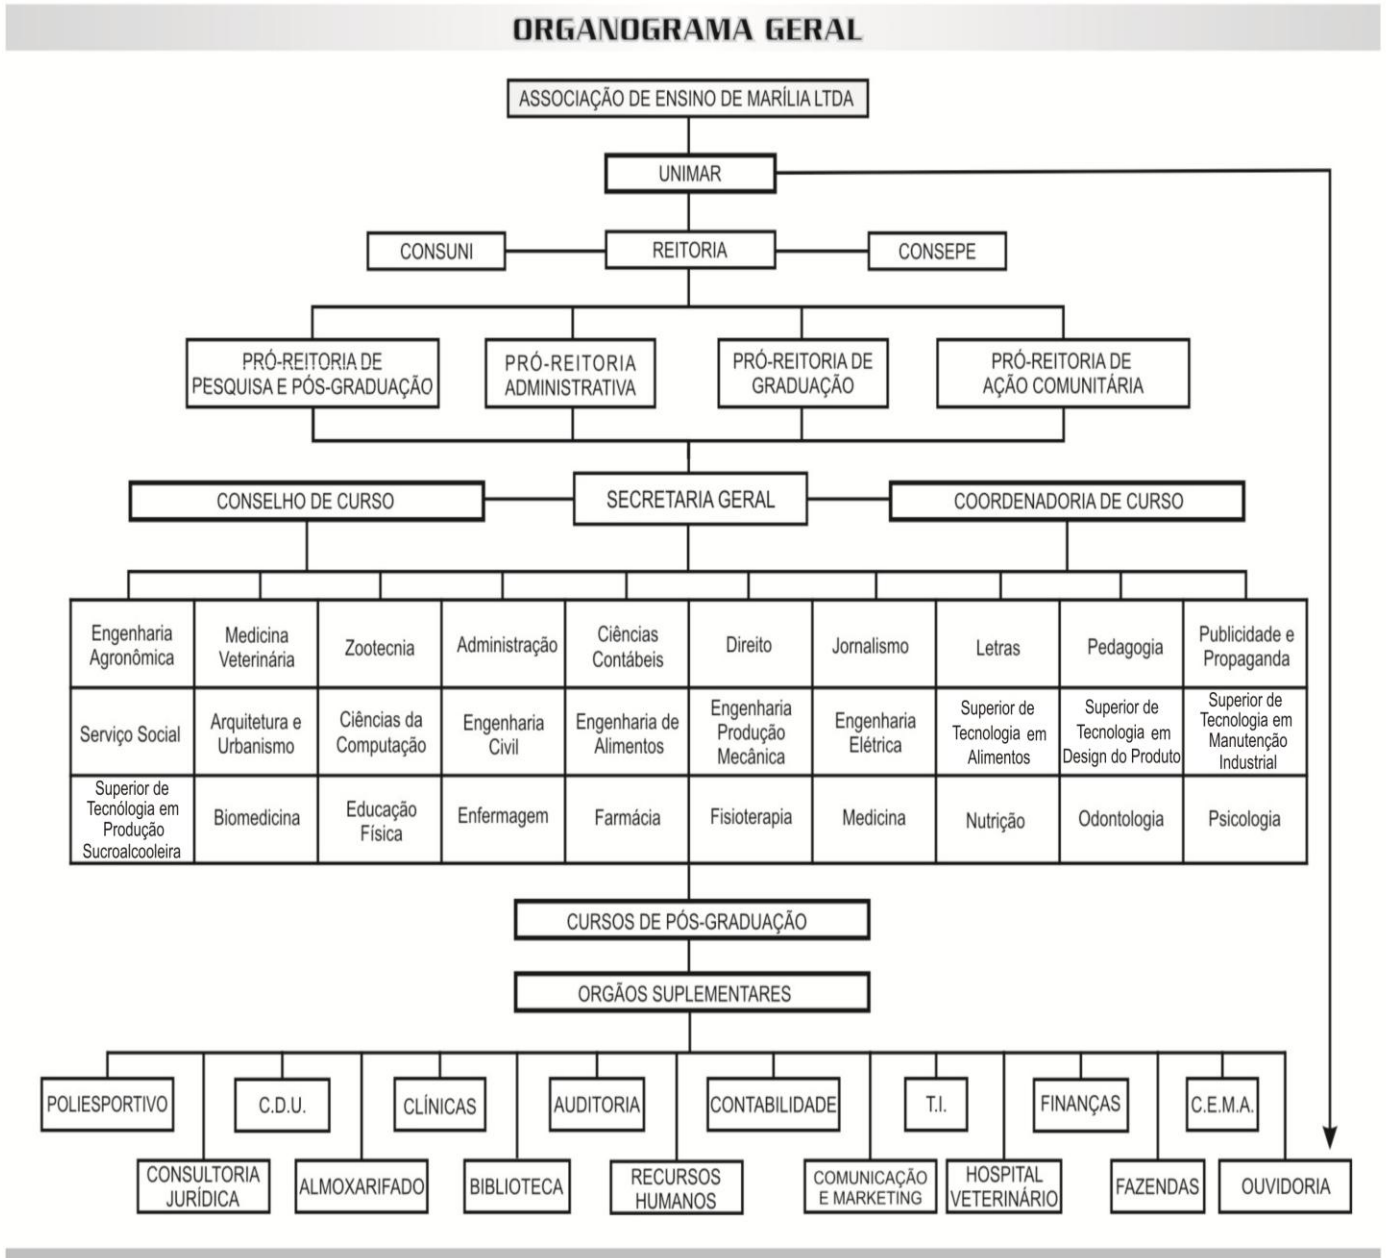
ORGANOGRAMA GERAL

ASSOCIAÇÃO DE ENSINO DE MARÍLIA LTDA

UNIMAR

CONSUNI

REITORIA

CONSEPE

PRÓ-REITORIA DE PESQUISA E PÓS-GRADUAÇÃO

PRÓ-REITORIA ADMINISTRATIVA

PRÓ-REITORIA DE GRADUAÇÃO

PRÓ-REITORIA DE AÇÃO COMUNITÁRIA

CONSELHO DE CURSO

SECRETARIA GERAL

COORDENADORIA DE CURSO

| Engenharia Agronômica | Medicina Veterinária | Zootecnia | Administração | Ciências Contábeis | Direito | Jornalismo | Letras | Pedagogia | Publicidade e Propaganda |
|---|---|---|---|---|---|---|---|---|---|
| Serviço Social | Arquitetura e Urbanismo | Ciências da Computação | Engenharia Civil | Engenharia de Alimentos | Engenharia Produção Mecânica | Engenharia Elétrica | Superior de Tecnologia em Alimentos | Superior de Tecnologia em Design do Produto | Superior de Tecnologia em Manutenção Industrial |
| Superior de Tecnólogia em Produção Sucroalcooleira | Biomedicina | Educação Física | Enfermagem | Farmácia | Fisioterapia | Medicina | Nutrição | Odontologia | Psicologia |

CURSOS DE PÓS-GRADUAÇÃO

ORGÃOS SUPLEMENTARES

POLIESPORTIVO

C.D.U.

CLÍNICAS

AUDITORIA

CONTABILIDADE

T.I.

FINANÇAS

C.E.M.A.

CONSULTORIA JURÍDICA

ALMOXARIFADO

BIBLIOTECA

RECURSOS HUMANOS

COMUNICAÇÃO E MARKETING

HOSPITAL VETERINÁRIO

FAZENDAS

OUVIDORIA